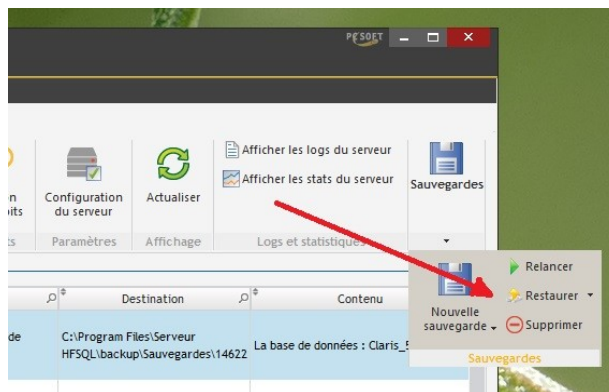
PC SOFT

n
its

Configuration du serveur

Actualiser

Afficher les logs du serveur

Afficher les stats du serveur

Sauvegardes

ts

Paramètres

Affichage

Logs et statistiques

Destination

Contenu

de

C:\Program Files\Serveur HFSQL\backup\Sauvegardes\14622

La base de données : Claris_5

Nouvelle sauvegarde

Relancer

Restaurer

Supprimer

Sauvegardes